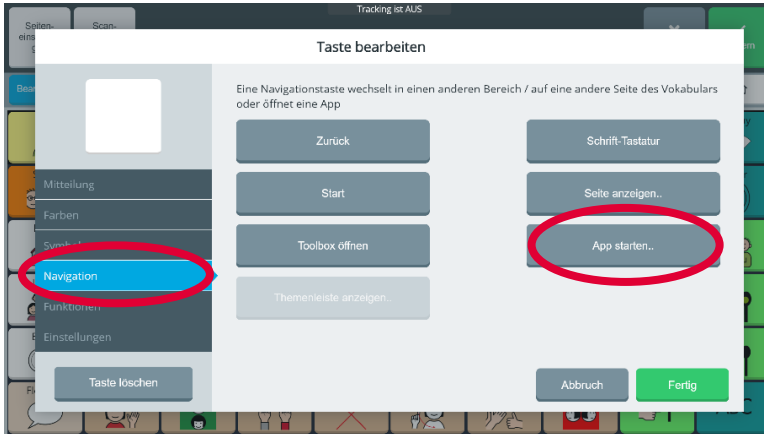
Seiten-eins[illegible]

Scan-

Tracking ist AUS

Taste bearbeiten

Eine Navigationstaste wechselt in einen anderen Bereich / auf eine andere Seite des Vokabulars oder öffnet eine App

Zurück

Schrift-Tastatur

Start

Seite anzeigen..

Toolbox öffnen

App starten..

Themenleiste anzeigen..

Mitteilung

Farben

Symbol

Navigation

Funktionen

Einstellungen

Taste löschen

Abbruch

Fertig